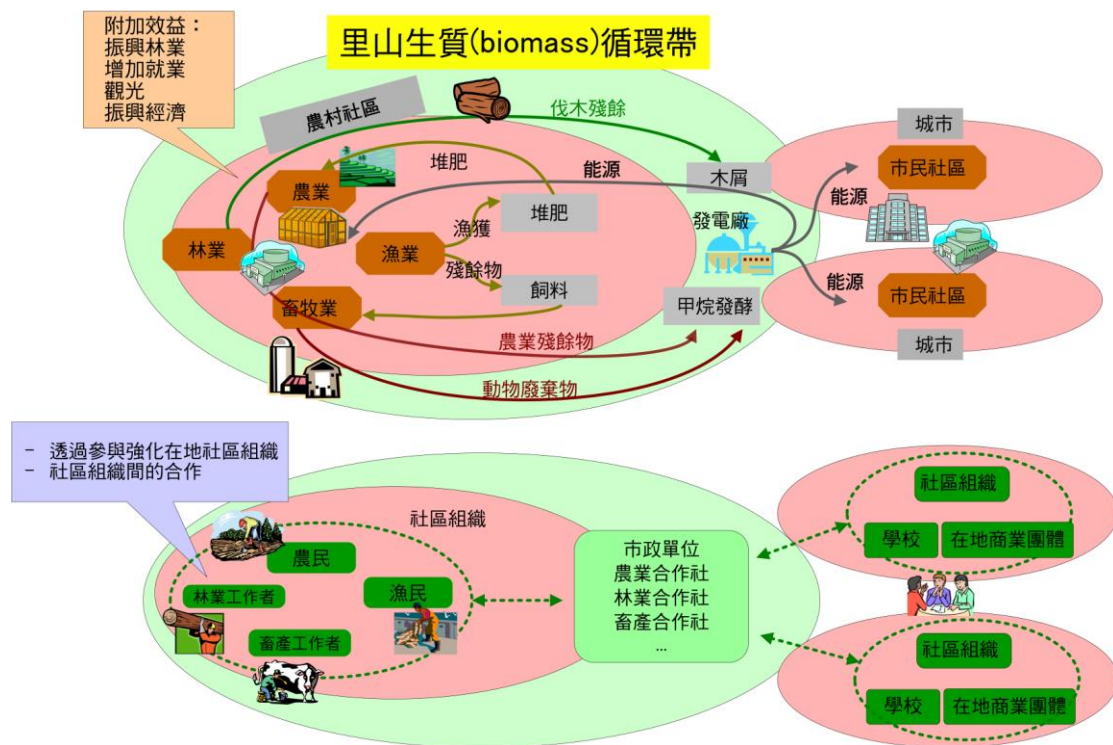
里山生質(biomass)循環帶

附加效益：
振興林業
增加就業
觀光
振興經濟

農村社區
伐木殘餘
堆肥
能源
木屑
城市
市民社區
農業
林業
漁業
漁獲
堆肥
殘餘物
飼料
發電廠
能源
能源
市民社區
城市
畜牧業
甲烷發酵
農業殘餘物
動物廢棄物

- 透過參與強化在地社區組織
- 社區組織間的合作

社區組織
農民
林業工作者
漁民
畜產工作者

市政單位
農業合作社
林業合作社
畜產合作社
...

社區組織
學校
在地商業團體

社區組織
學校
在地商業團體